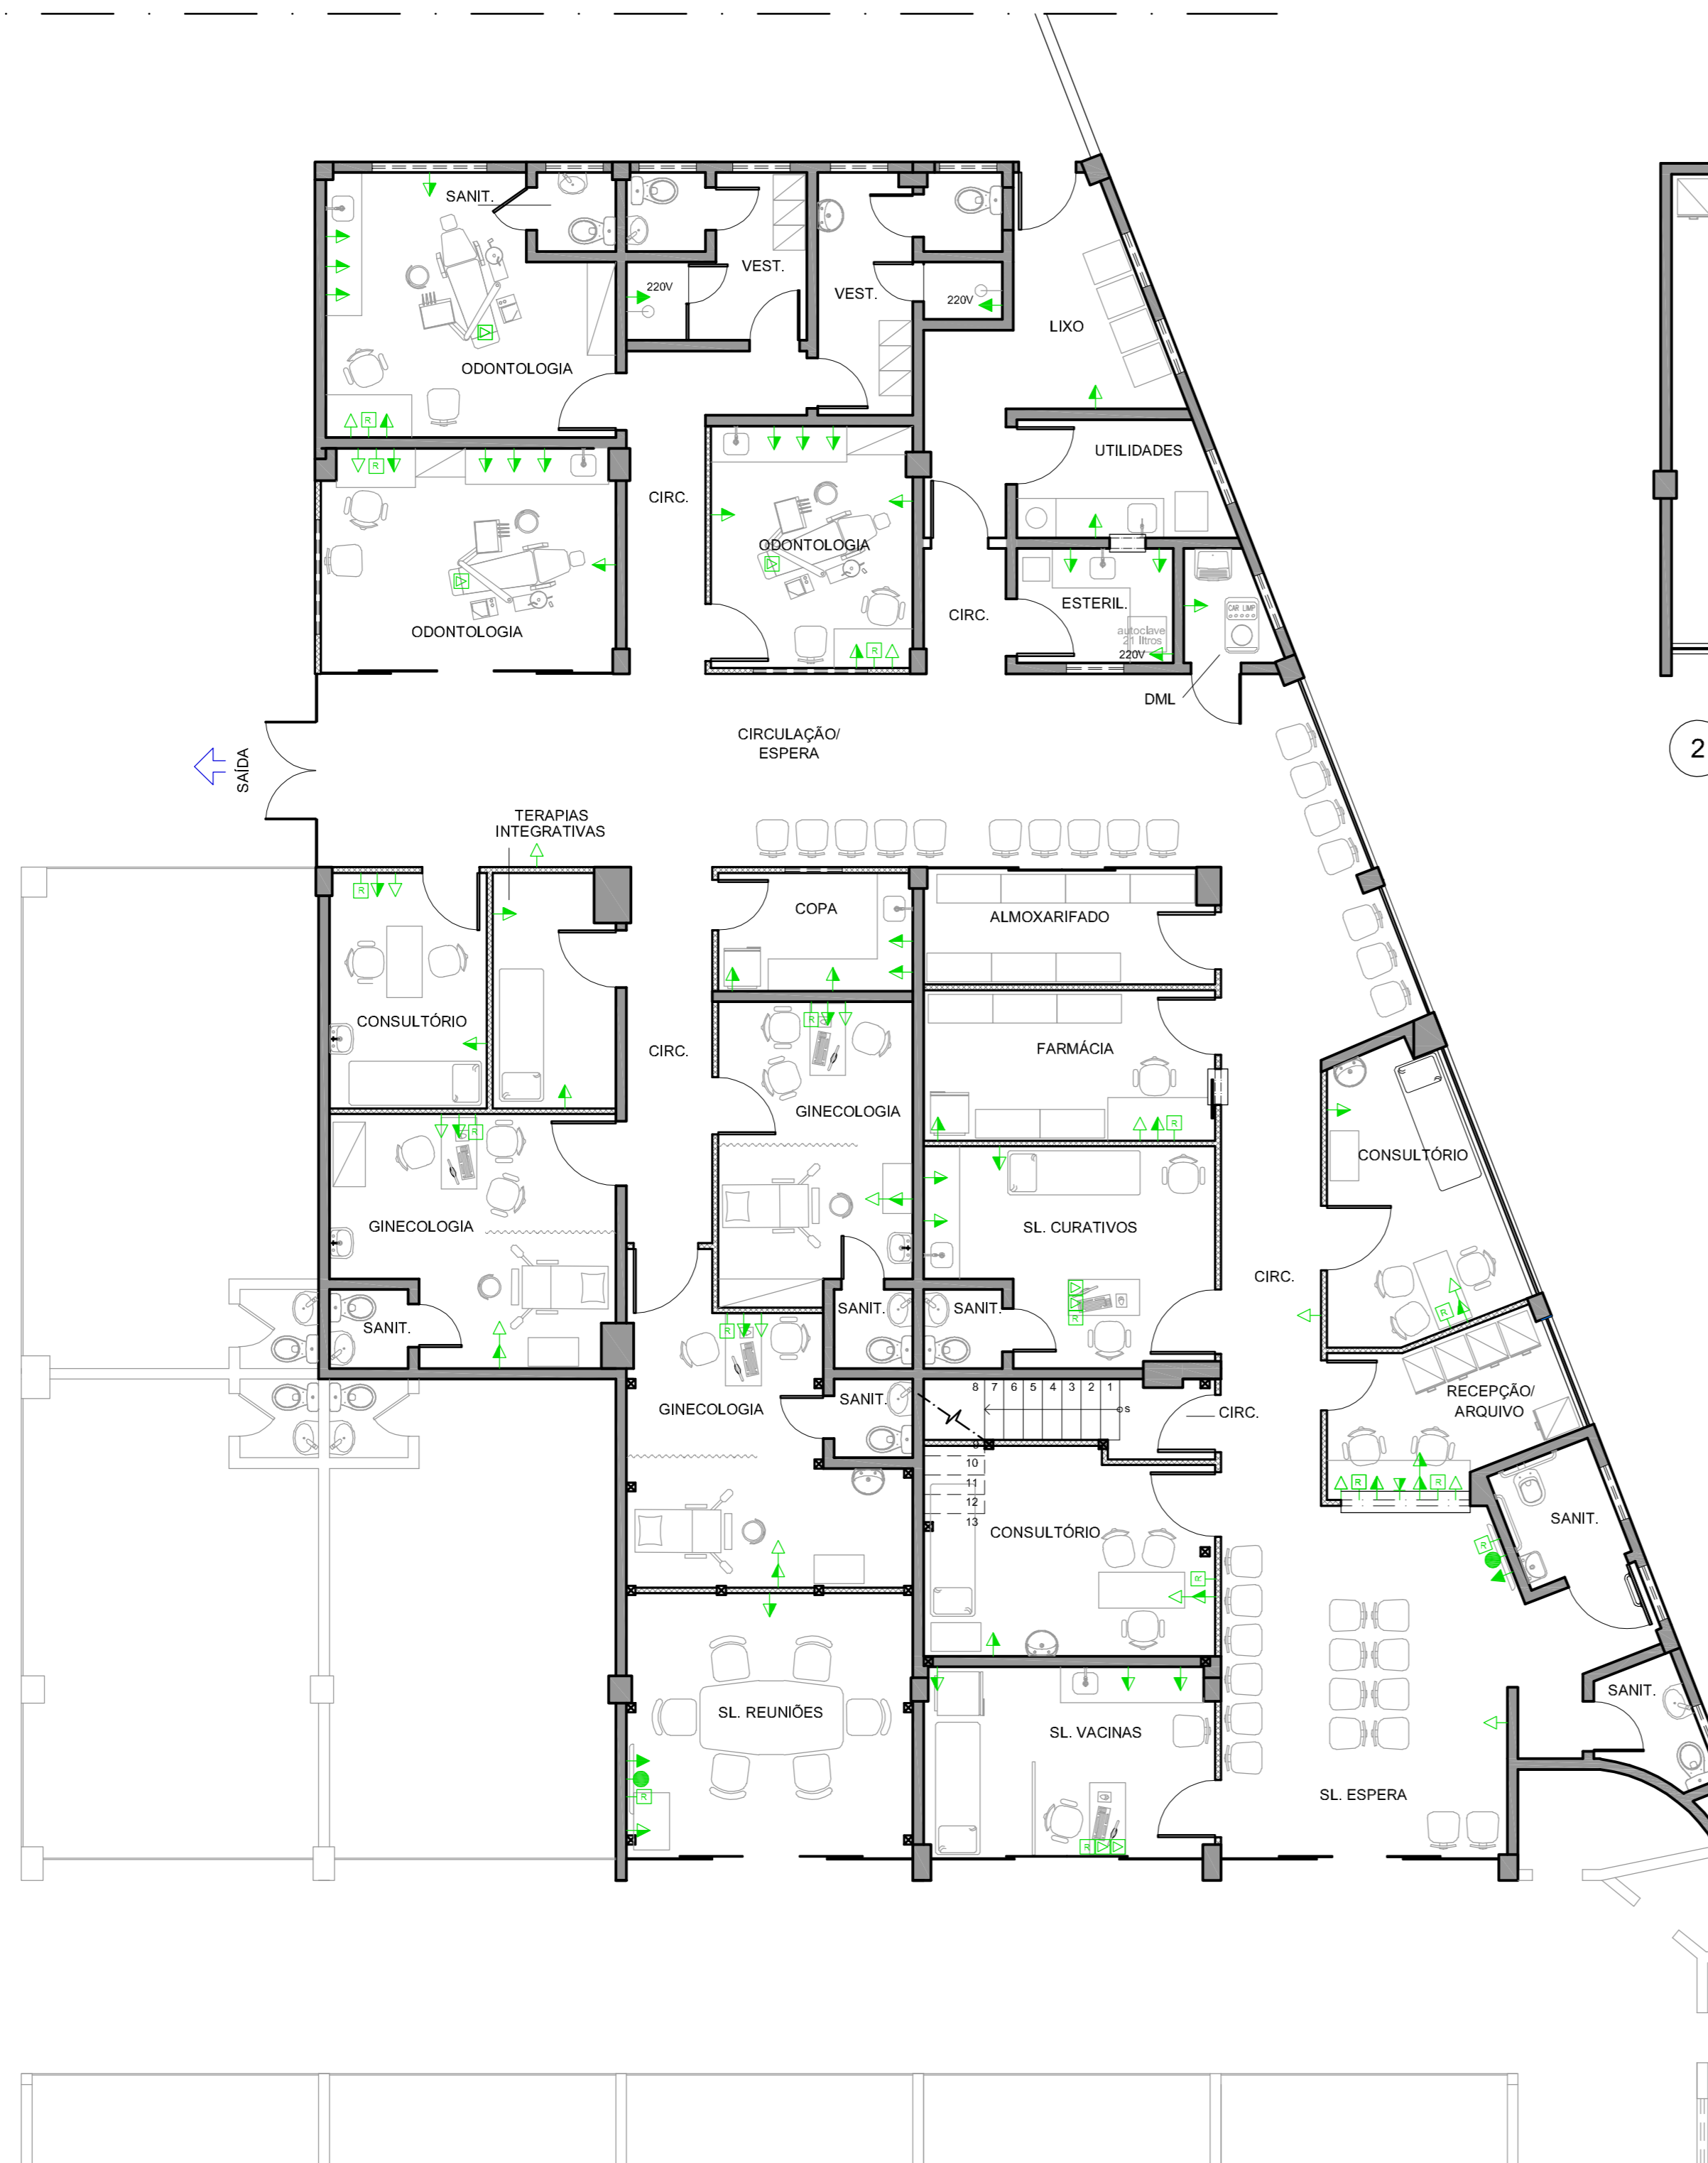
SANIT.
VEST.
VEST.
220V
220V
LIXO
ODONTOLOGIA
UTILIDADES
CIRC.
ODONTOLOGIA
ODONTOLOGIA
ESTERIL.
CIRC.
autoclave 21 litros
220V
DML
CIRCULAÇÃO/ ESPERA
SAÍDA
2
TERAPIAS INTEGRATIVAS
COPA
ALMOXARIFADO
CONSULTÓRIO
CIRC.
FARMÁCIA
GINECOLOGIA
CONSULTÓRIO
GINECOLOGIA
SL. CURATIVOS
CIRC.
SANIT.
SANIT.
SANIT.
SANIT.
RECEPÇÃO/ ARQUIVO
8 7 6 5 4 3 2 1
CIRC.
GINECOLOGIA
9
10
11
12
13
CONSULTÓRIO
SANIT.
SL. REUNIÕES
SL. VACINAS
SANIT.
SL. ESPERA